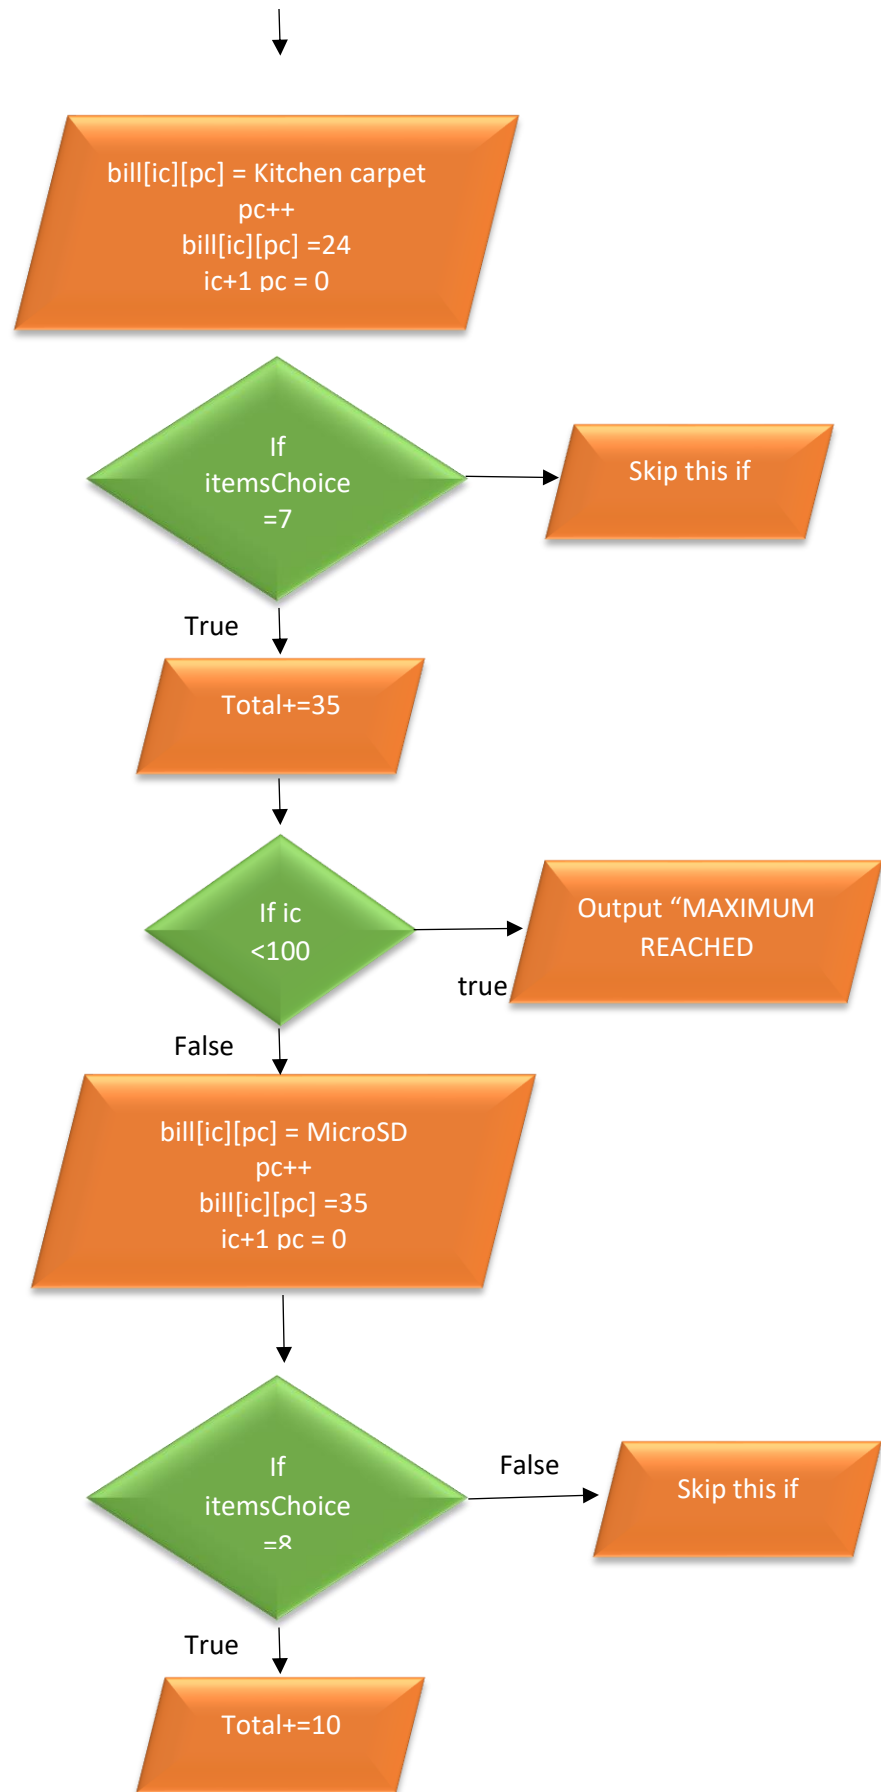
bill[ic][pc] = Kitchen carpet
pc++
bill[ic][pc] =24
ic+1 pc = 0

If itemsChoice =7

Skip this if

True

Total+=35

If ic <100

Output “MAXIMUM REACHED

true

False

bill[ic][pc] = MicroSD
pc++
bill[ic][pc] =35
ic+1 pc = 0

If itemsChoice =8

False

Skip this if

True

Total+=10